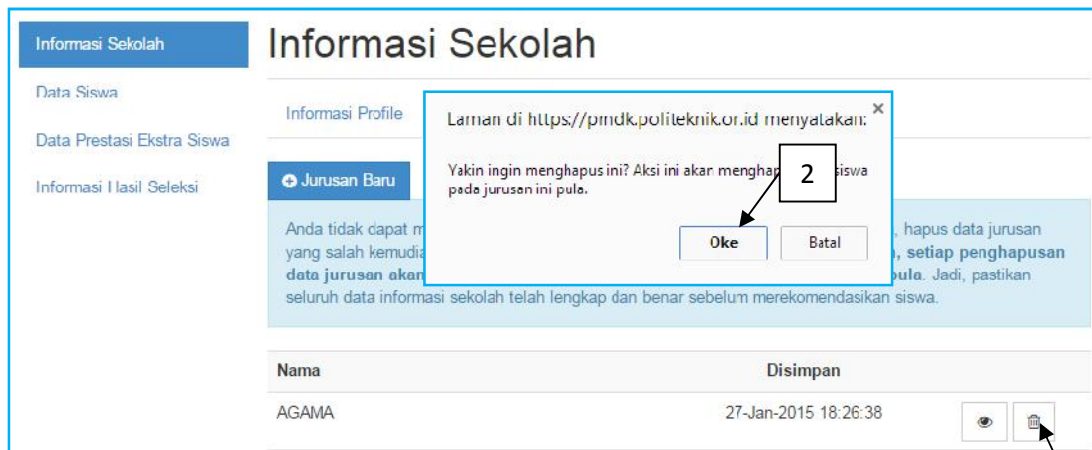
Informasi Sekolah
Data Siswa
Data Prestasi Ekstra Siswa
Informasi Hasil Seleksi

Informasi Sekolah

Informasi Profile

Jurusan Baru

Anda tidak dapat m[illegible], hapus data jurusan yang salah kemudia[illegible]n, setiap penghapusan data jurusan akan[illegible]pula. Jadi, pastikan seluruh data informasi sekolah telah lengkap dan benar sebelum merekomendasikan siswa.

| Nama | Disimpan |
|---|---|
| AGAMA | 27-Jan-2015 18:26:38 |

Laman di https://pmdk.politeknik.or.id menyatakan:

Yakin ingin menghapus ini? Aksi ini akan mengha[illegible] siswa pada jurusan ini pula.

2

Oke
Batal